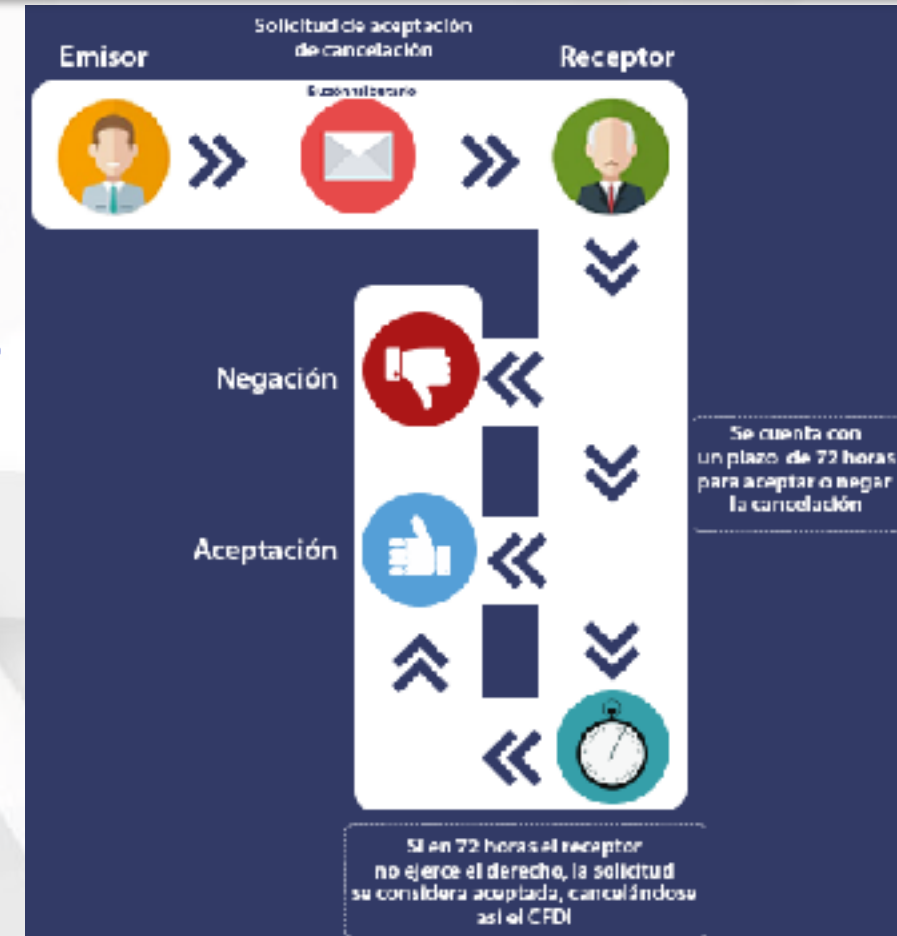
Solicitud de aceptación de cancelación

Emisor

Receptor

Buzón tributario

Negación

Aceptación

Se cuenta con un plazo de 72 horas para aceptar o negar la cancelación

Si en 72 horas el receptor no ejerce el derecho, la solicitud se considera aceptada, cancelándose así el CFDI